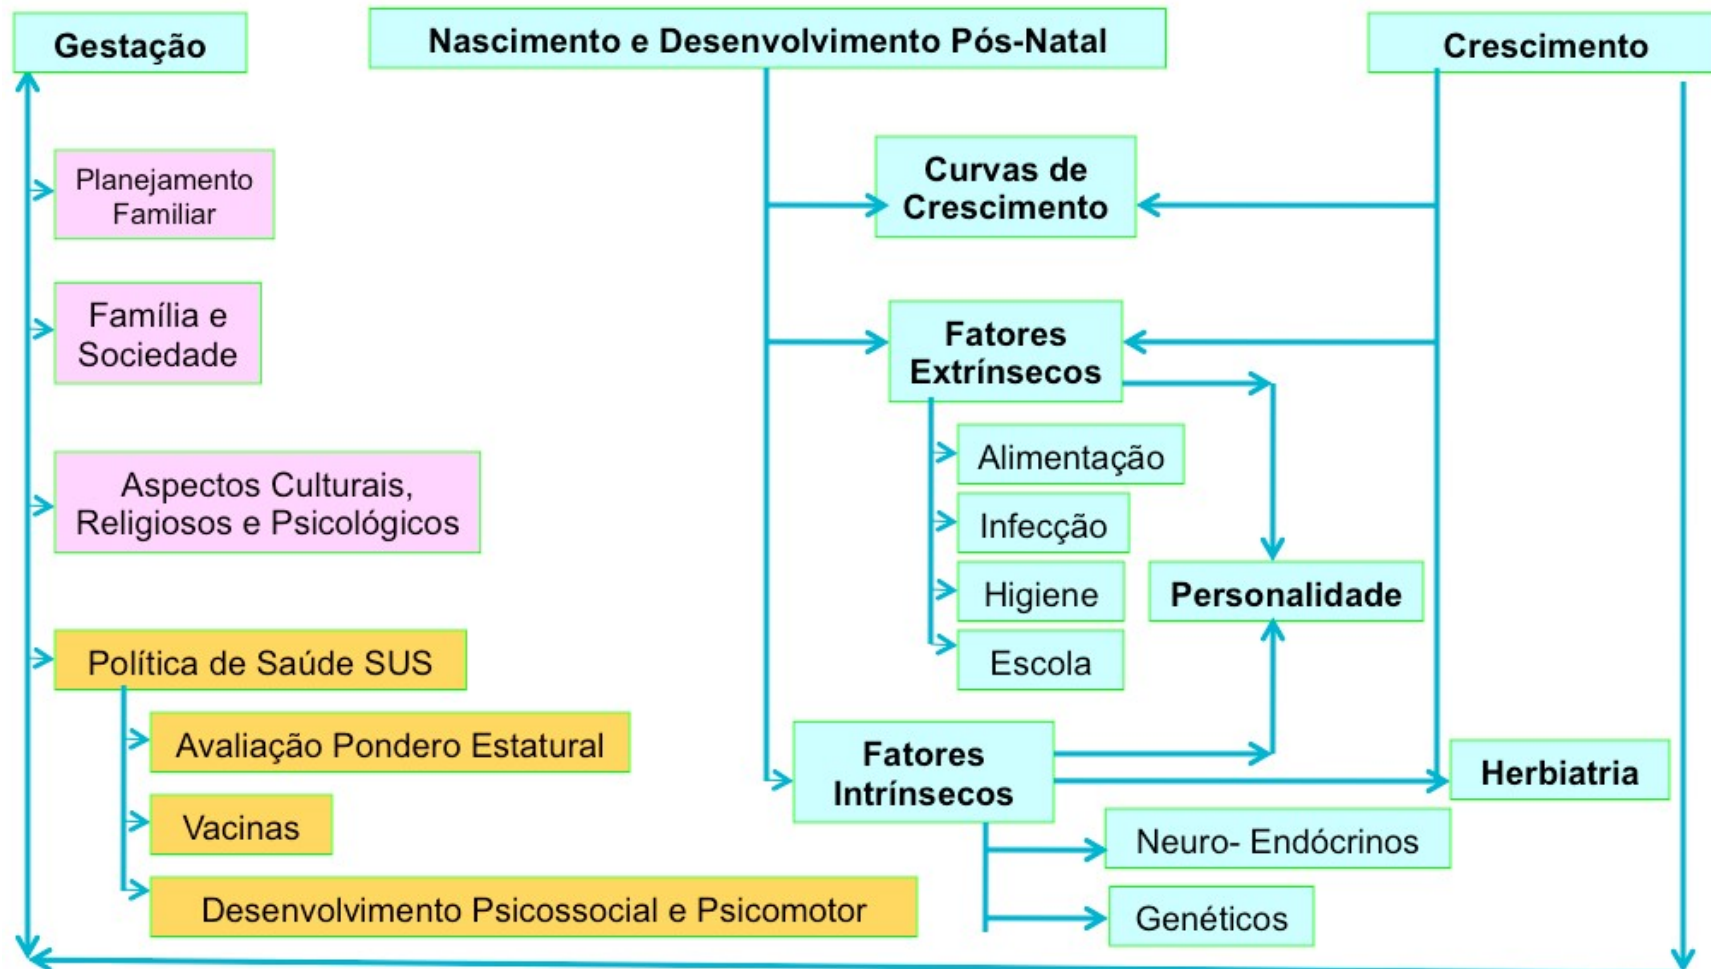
Gestação

Nascimento e Desenvolvimento Pós-Natal

Crescimento

Planejamento Familiar

Família e Sociedade

Aspectos Culturais, Religiosos e Psicológicos

Política de Saúde SUS

Avaliação Pondero Estatural

Vacinas

Desenvolvimento Psicossocial e Psicomotor

Curvas de Crescimento

Fatores Extrínsecos

Alimentação

Infecção

Higiene

Escola

Personalidade

Fatores Intrínsecos

Herbiatria

Neuro- Endócrinos

Genéticos